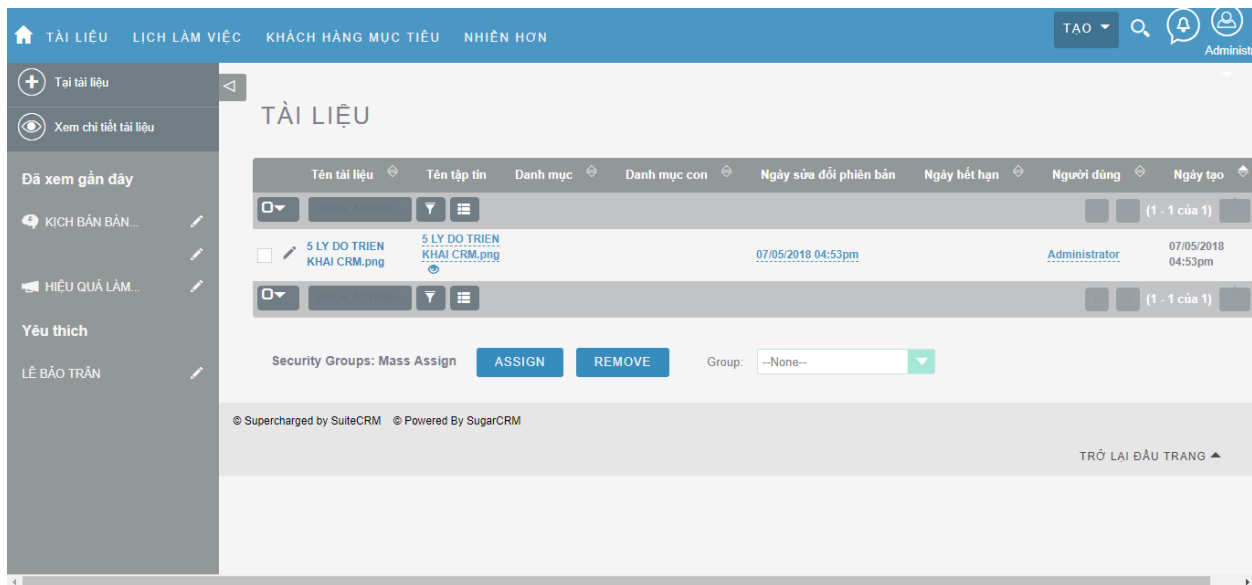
TÀI LIỆU LỊCH LÀM VIỆC KHÁCH HÀNG MỤC TIÊU NHIỀU HƠN

TẠO

Administ

Tại tài liệu

Xem chi tiết tài liệu

Đã xem gần đây

KỊCH BẢN BÁN...

HIỆU QUẢ LÀM...

Yêu thích

LÊ BẢO TRÂN

TÀI LIỆU

| | Tên tài liệu | Tên tập tin | Danh mục | Danh mục con | Ngày sửa đổi phiên bản | Ngày hết hạn | Người dùng | Ngày tạo |
|---|---|---|---|---|---|---|---|---|
| | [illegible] | | | | | | | (1 - 1 của 1) |
| | 5 LY DO TRIEN KHAI CRM.png | 5 LY DO TRIEN KHAI CRM.png | | | 07/05/2018 04:53pm | | Administrator | 07/05/2018 04:53pm |
| | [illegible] | | | | | | | (1 - 1 của 1) |

Security Groups: Mass Assign ASSIGN REMOVE Group: --None--

© Supercharged by SuiteCRM © Powered By SugarCRM

TRỞ LẠI ĐẦU TRANG